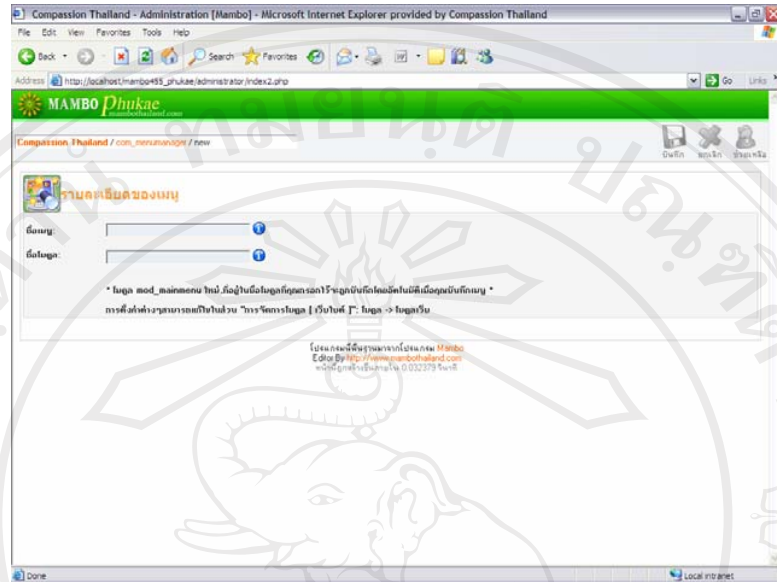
Compassion Thailand - Administration [Mambo] - Microsoft Internet Explorer provided by Compassion Thailand

File Edit View Favorites Tools Help

Back Search Favorites

Address http://localhost/mambo455_phukae/administrator/index2.php

Go Links

MAMBO Phukae mambothailand.com

Compassion Thailand / com_menumanager / new

บันทึก ยกเลิก ช่วยเหลือ

รายละเอียดของเมนู

ชื่อเมนู:

ชื่อโมดูล:

* โมดูล mod_mainmenu ใหม่ ,ที่อยู่ในชื่อโมดูลที่คุณกรอกไว้จะถูกบันทึกโดยอัตโนมัติเมื่อคุณบันทึกเมนู *

การตั้งค่าต่างๆสามารถแก้ไขในส่วน "การจัดการโมดูล [ เว็บไซต์ ]": โมดูล -> โมดูลเว็บ

โปรแกรมนี้พื้นฐานมาจากโปรแกรม Mambo
Editor By http://www.mambothailand.com
หน้านี้ถูกสร้างขึ้นภายใน 0.032379 วินาที

Done

Local intranet